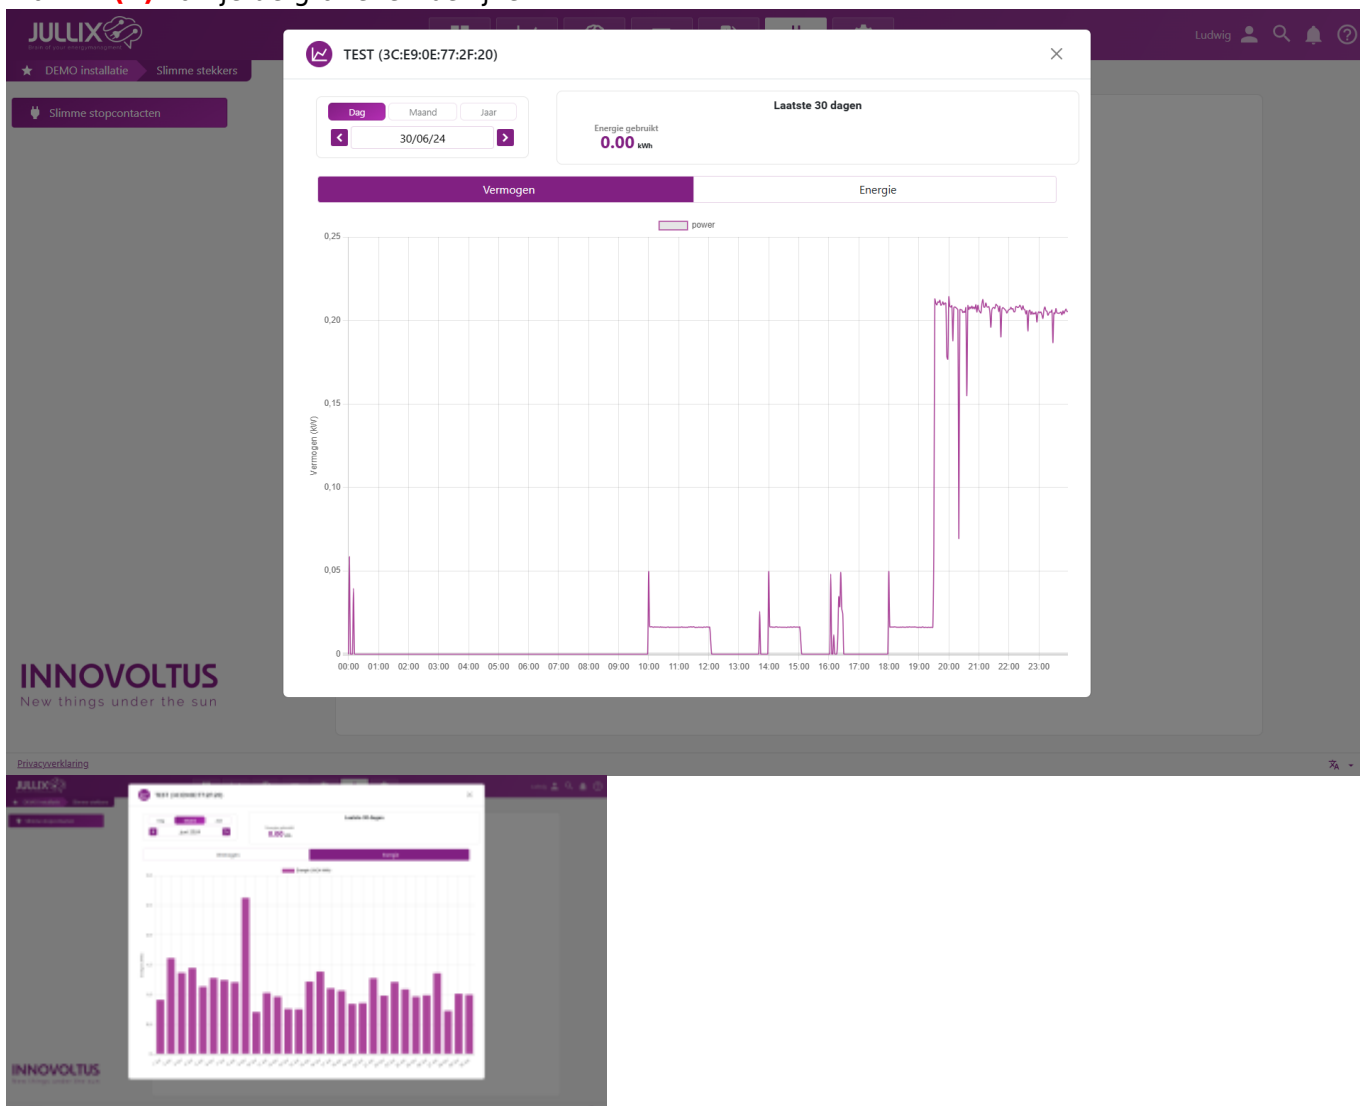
JULLIX

Ludwig

DEMO installatie Slimme stekkers

Slimme stopcontacten

TEST (3C:E9:0E:77:2F:20)

Dag Maand Jaar

30/06/24

Laatste 30 dagen

Energie gebruikt
0.00 kWh

Vermogen | Energie

power

Vermogen (kW)

0,25
0,20
0,15
0,10
0,05
0

00:00 01:00 02:00 03:00 04:00 05:00 06:00 07:00 08:00 09:00 10:00 11:00 12:00 13:00 14:00 15:00 16:00 17:00 18:00 19:00 20:00 21:00 22:00 23:00

INNOVOLTUS
New things under the sun

Privacyverklaring

JULLIX

TEST (3C:E9:0E:77:2F:20)

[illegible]

Laatste 30 dagen

8.00

Vermogen Energie

INNOVOLTUS
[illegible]